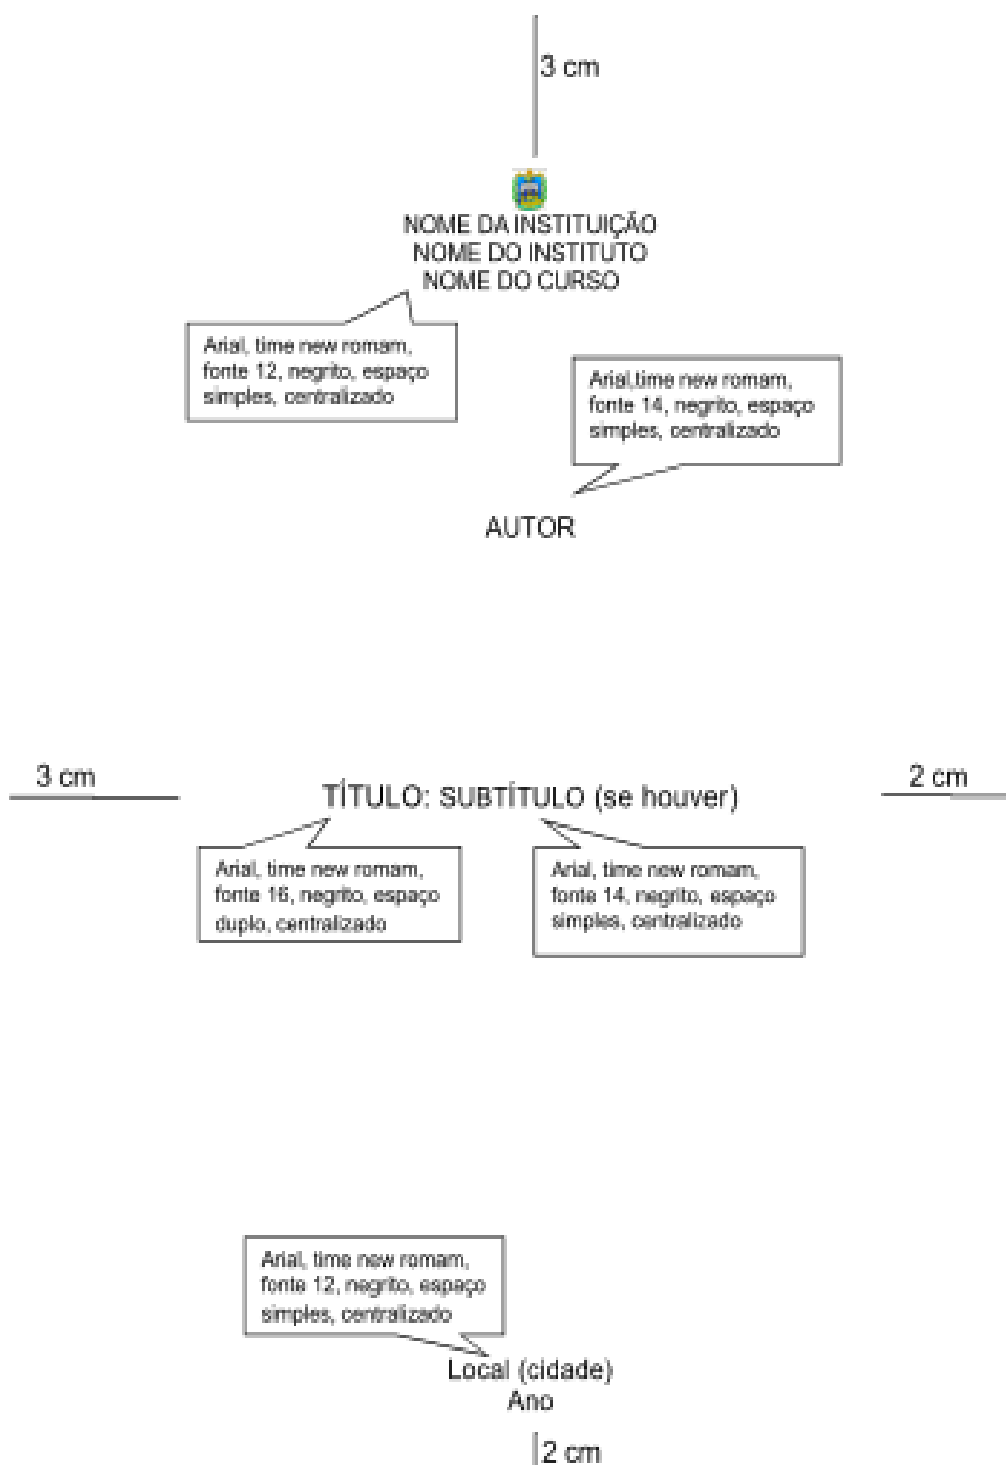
3 cm

NOME DA INSTITUIÇÃO
NOME DO INSTITUTO
NOME DO CURSO

Arial, time new romam, fonte 12, negrito, espaço simples, centralizado

Arial,time new romam, fonte 14, negrito, espaço simples, centralizado

AUTOR

3 cm

TÍTULO: SUBTÍTULO (se houver)

2 cm

Arial, time new romam, fonte 16, negrito, espaço duplo, centralizado

Arial, time new romam, fonte 14, negrito, espaço simples, centralizado

Arial, time new romam, fonte 12, negrito, espaço simples, centralizado

Local (cidade)
Ano

2 cm